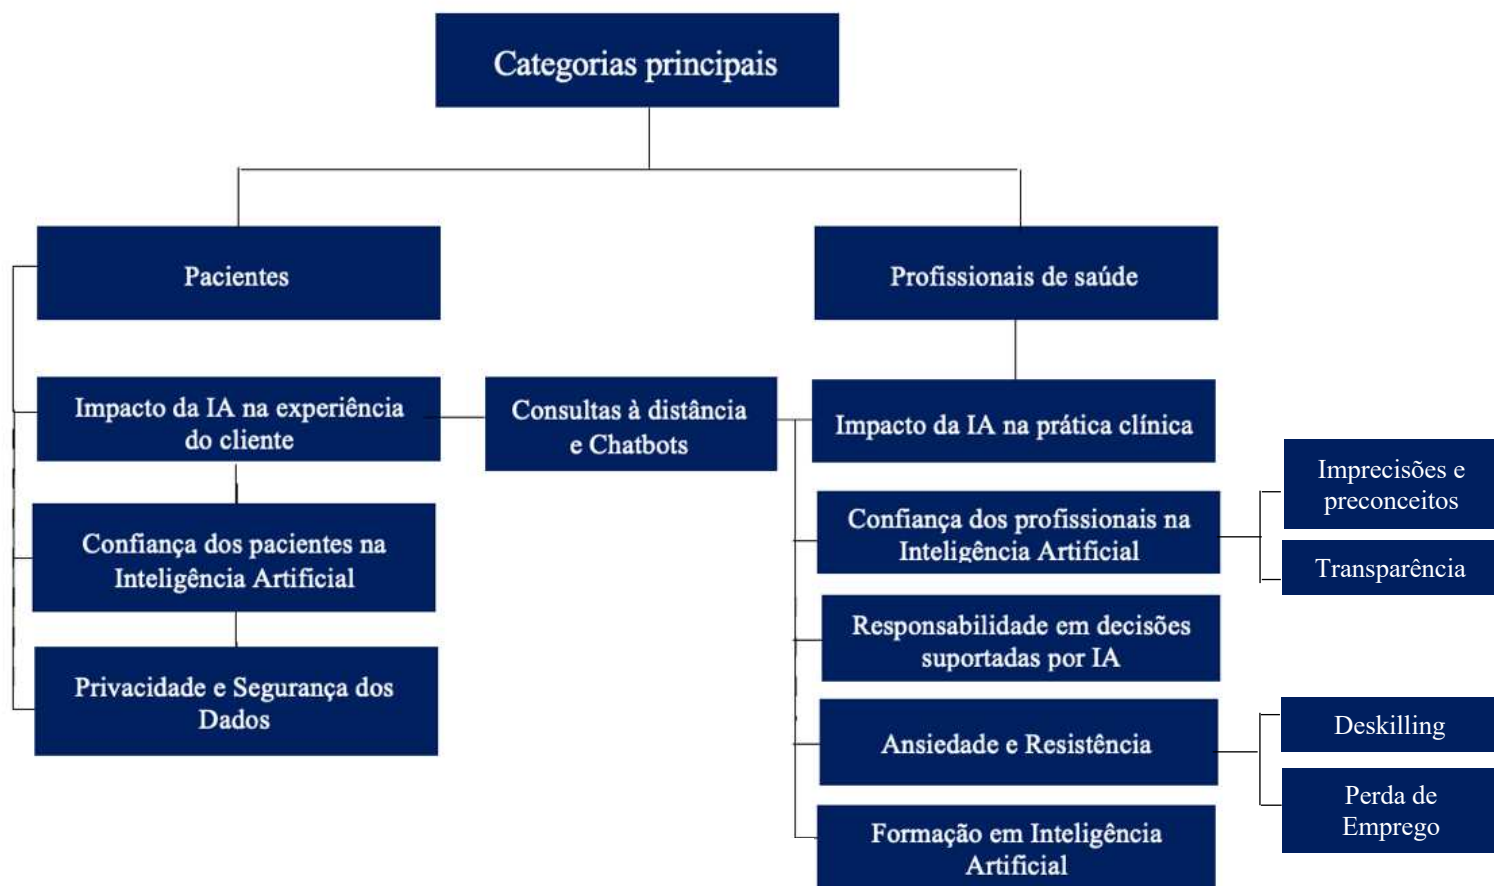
Categorias principais

Pacientes

Profissionais de saúde

Impacto da IA na experiência do cliente

Consultas à distância e Chatbots

Impacto da IA na prática clínica

Imprecisões e preconceitos

Confiança dos pacientes na Inteligência Artificial

Confiança dos profissionais na Inteligência Artificial

Transparência

Responsabilidade em decisões suportadas por IA

Privacidade e Segurança dos Dados

Ansiedade e Resistência

Deskilling

Perda de Emprego

Formação em Inteligência Artificial